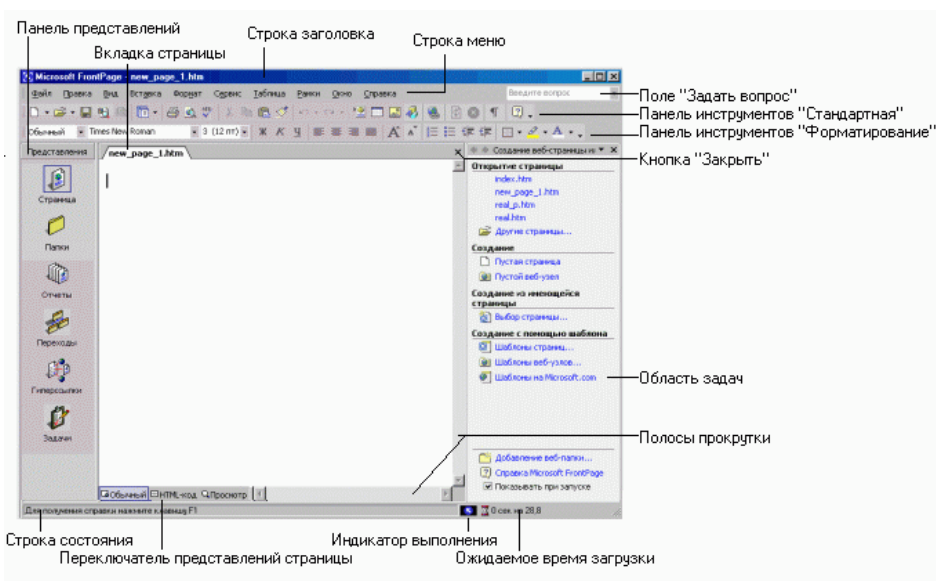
Панель представлений

Вкладка страницы

Строка заголовка

Строка меню

Microsoft FrontPage - new_page_1.htm

Файл Правка Вид Вставка Формат Сервис Таблица Рамки Окно Справка

Введите вопрос

Поле "Задать вопрос"

Панель инструментов "Стандартная"

Обычный Times New Roman 3 (12 пт) Ж К Ч

Панель инструментов "Форматирование"

Представления

new_page_1.htm

Создание веб-страницы или

Кнопка "Закрыть"

Страница

Папки

Отчеты

Переходы

Гиперссылки

Задачи

Открытие страницы

index.htm

new_page_1.htm

real_p.htm

real.htm

Другие страницы...

Создание

Пустая страница

Пустой веб-узел

Создание из имеющейся страницы

Выбор страницы...

Создание с помощью шаблона

Шаблоны страниц...

Шаблоны веб-узлов...

Шаблоны на Microsoft.com

Область задач

Полосы прокрутки

Добавление веб-папки...

Справка Microsoft FrontPage

Показывать при запуске

Обычный HTML-код Просмотр

Для получения справки нажмите клавишу F1

0 сек на 28,8

Строка состояния

Переключатель представлений страницы

Индикатор выполнения

Ожидаемое время загрузки